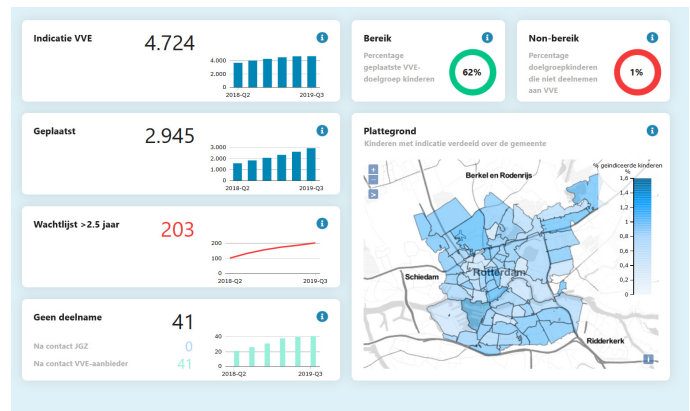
Indicatie VVE

4.724

4.000
2.000
0
2018-Q2
2019-Q3

Bereik

Percentage geplaatste VVE-doelgroep kinderen

62%

Non-bereik

Percentage doelgroepkinderen die niet deelnemen aan VVE

1%

Geplaatst

2.945

3.000
2.000
1.000
0
2018-Q2
2019-Q3

Plattegrond

Kinderen met indicatie verdeeld over de gemeente

% geïndiceerde kinderen
%
1,6
1,4
1,2
1
0,8
0,6
0,4
0,2
0

+
-
>

Berkel en Rodenrijs
Schiedam
Rotterdam
Ridderkerk

Wachtlijst >2.5 jaar

203

200
100
0
2018-Q2
2019-Q3

Geen deelname

41

Na contact JGZ 0
Na contact VVE-aanbieder 41

40
20
0
2018-Q2
2019-Q3